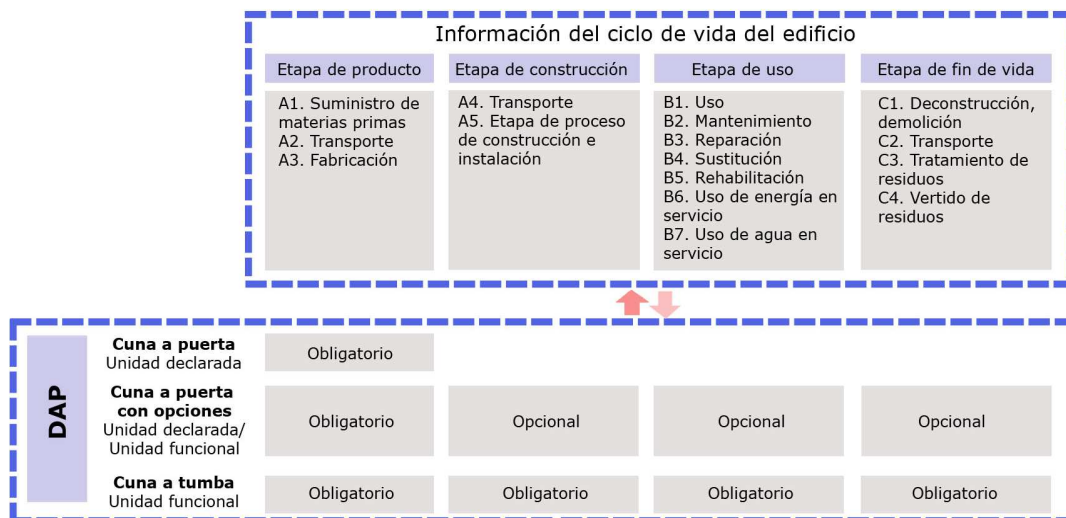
Información del ciclo de vida del edificio

| Etapa de producto | Etapa de construcción | Etapa de uso | Etapa de fin de vida |
|---|---|---|---|
| A1. Suministro de materias primas<br>A2. Transporte<br>A3. Fabricación | A4. Transporte<br>A5. Etapa de proceso de construcción e instalación | B1. Uso<br>B2. Mantenimiento<br>B3. Reparación<br>B4. Sustitución<br>B5. Rehabilitación<br>B6. Uso de energía en servicio<br>B7. Uso de agua en servicio | C1. Deconstrucción, demolición<br>C2. Transporte<br>C3. Tratamiento de residuos<br>C4. Vertido de residuos |

DAP

| | | | | |
|---|---|---|---|---|
| **Cuna a puerta** Unidad declarada | Obligatorio | | | |
| **Cuna a puerta con opciones** Unidad declarada/ Unidad funcional | Obligatorio | Opcional | Opcional | Opcional |
| **Cuna a tumba** Unidad funcional | Obligatorio | Obligatorio | Obligatorio | Obligatorio |